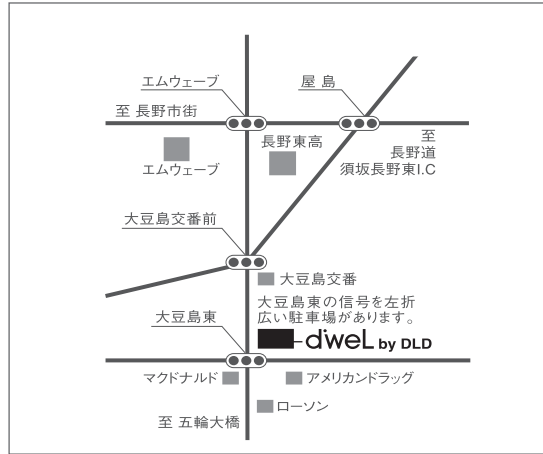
エムウェーブ

屋 島

至 長野市街

至
長野道
須坂長野東I.C

長野東高

エムウェーブ

大豆島交番前

大豆島交番

大豆島東の信号を左折
広い駐車場があります。

大豆島東

dweL by DLD

マクドナルド

アメリカンドラッグ

ローソン

至 五輪大橋